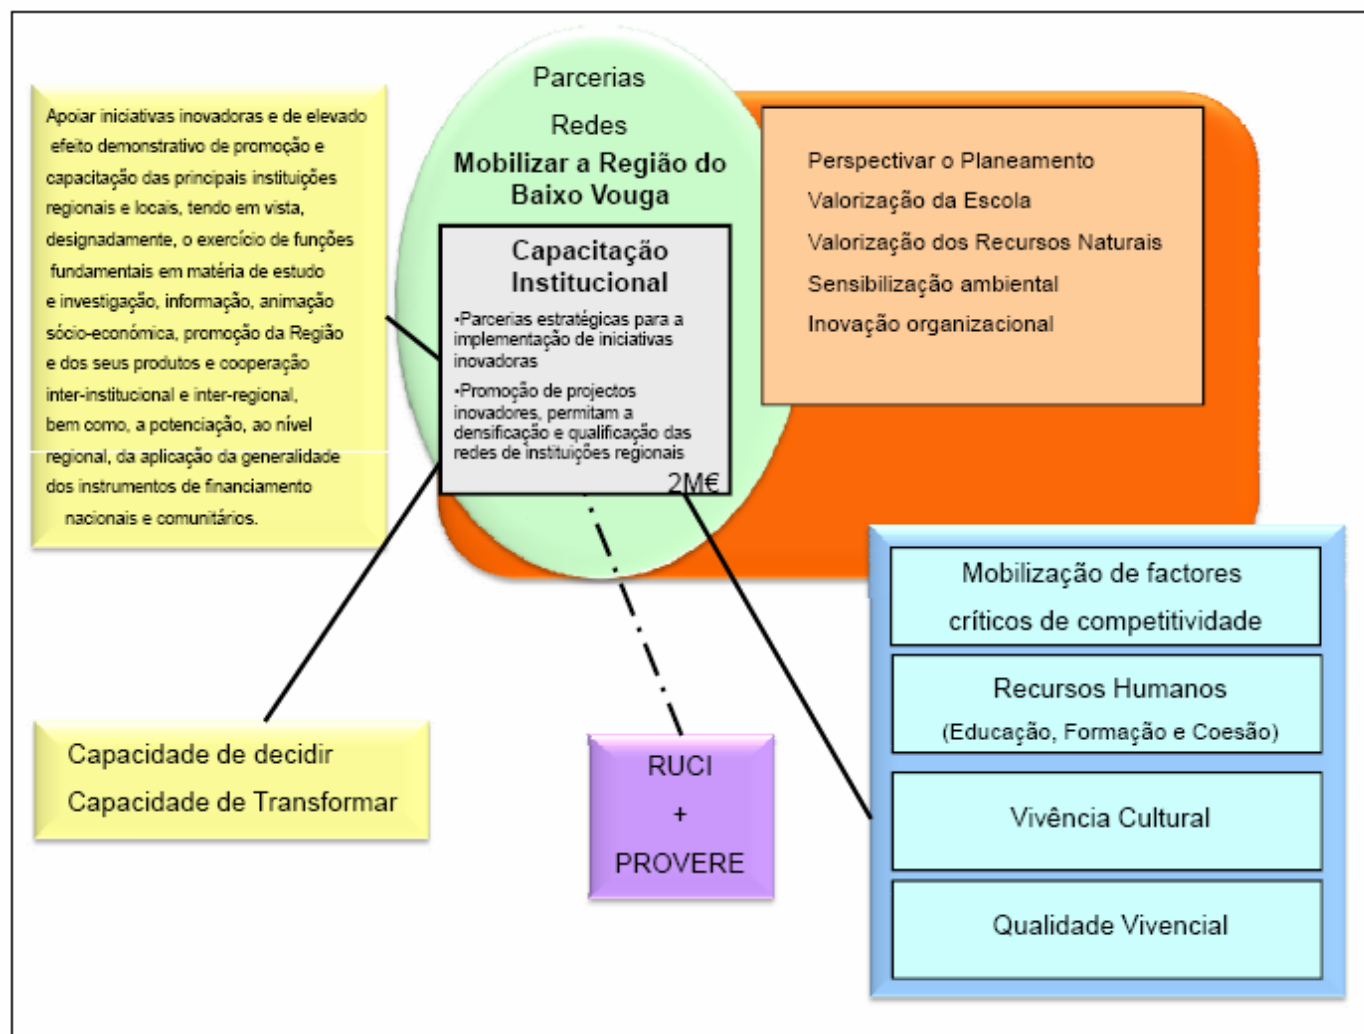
Apoiar iniciativas inovadoras e de elevado efeito demonstrativo de promoção e capacitação das principais instituições regionais e locais, tendo em vista, designadamente, o exercício de funções fundamentais em matéria de estudo e investigação, informação, animação sócio-económica, promoção da Região e dos seus produtos e cooperação inter-institucional e inter-regional, bem como, a potenciação, ao nível regional, da aplicação da generalidade dos instrumentos de financiamento nacionais e comunitários.

Parcerias

Redes

Mobilizar a Região do Baixo Vouga

Capacitação Institucional

•Parcerias estratégicas para a implementação de iniciativas inovadoras

•Promoção de projectos inovadores, permitam a densificação e qualificação das redes de instituições regionais

2M€

Perspectivar o Planeamento

Valorização da Escola

Valorização dos Recursos Naturais

Sensibilização ambiental

Inovação organizacional

Mobilização de factores críticos de competitividade

Recursos Humanos (Educação, Formação e Coesão)

Vivência Cultural

Qualidade Vivencial

Capacidade de decidir

Capacidade de Transformar

RUCI

+

PROVERE